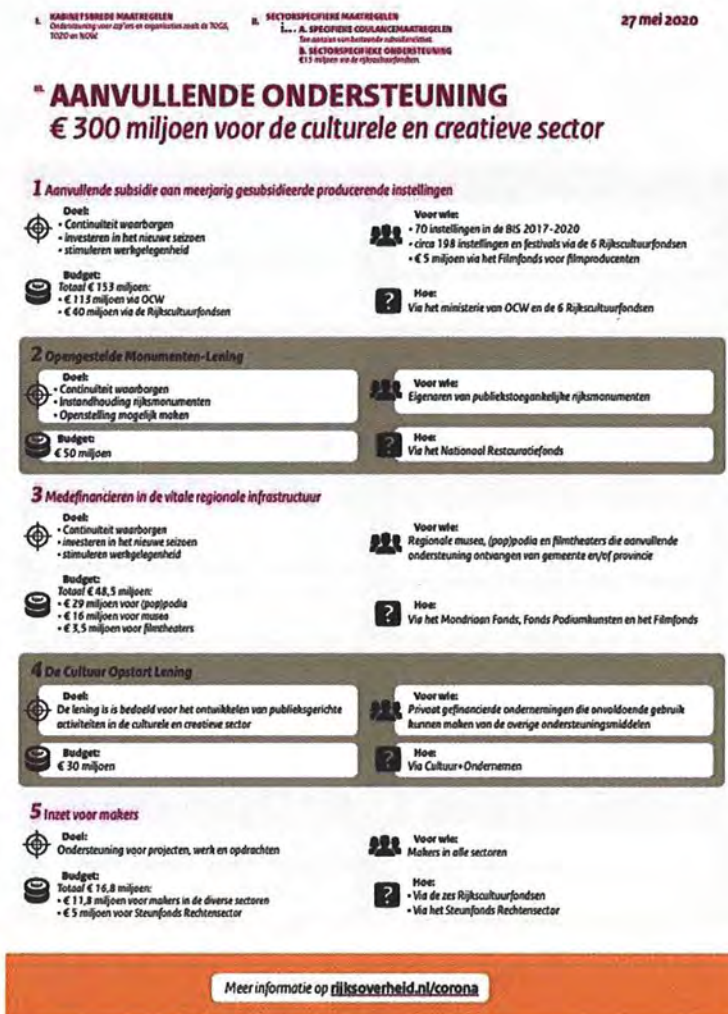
I. KABINETSBREDE MAATREGELEN
Ondersteuning voor zzp'ers en organisaties zoals de TOGS, TOZO en NOW

II. SECTORSPECIFIEKE MAATREGELEN
A. SPECIFIEKE COULANCEMAATREGELEN
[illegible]
B. SECTORSPECIFIEKE ONDERSTEUNING
€15 miljoen via de rijkscultuurfondsen

27 mei 2020

III. AANVULLENDE ONDERSTEUNING
€ 300 miljoen voor de culturele en creatieve sector

1 Aanvullende subsidie aan meerjarig gesubsidieerde producerende instellingen

Doel:
• Continuïteit waarborgen
• investeren in het nieuwe seizoen
• stimuleren werkgelegenheid

Voor wie:
• 70 instellingen in de BIS 2017-2020
• circa 198 instellingen en festivals via de 6 Rijkscultuurfondsen
• € 5 miljoen via het Filmfonds voor filmproducenten

Budget:
Totaal € 153 miljoen:
• € 113 miljoen via OCW
• € 40 miljoen via de Rijkscultuurfondsen

Hoe:
Via het ministerie van OCW en de 6 Rijkscultuurfondsen

2 Opengestelde Monumenten-Lening

Doel:
• Continuïteit waarborgen
• Instandhouding rijksmonumenten
• Openstelling mogelijk maken

Voor wie:
Eigenaren van publiekstoegankelijke rijksmonumenten

Budget:
€ 50 miljoen

Hoe:
Via het Nationaal Restauratiefonds

3 Medefinancieren in de vitale regionale infrastructuur

Doel:
• Continuïteit waarborgen
• investeren in het nieuwe seizoen
• stimuleren werkgelegenheid

Voor wie:
Regionale musea, (pop)podia en filmtheaters die aanvullende ondersteuning ontvangen van gemeente en/of provincie

Budget:
Totaal € 48,5 miljoen:
• € 29 miljoen voor (pop)podia
• € 16 miljoen voor musea
• € 3,5 miljoen voor filmtheaters

Hoe:
Via het Mondriaan Fonds, Fonds Podiumkunsten en het Filmfonds

4 De Cultuur Opstart Lening

Doel:
De lening is is bedoeld voor het ontwikkelen van publieksgerichte activiteiten in de culturele en creatieve sector

Voor wie:
Privaat gefinancierde ondernemingen die onvoldoende gebruik kunnen maken van de overige ondersteuningsmiddelen

Budget:
€ 30 miljoen

Hoe:
Via Cultuur+Ondernemen

5 Inzet voor makers

Doel:
Ondersteuning voor projecten, werk en opdrachten

Voor wie:
Makers in alle sectoren

Budget:
Totaal € 16,8 miljoen:
• € 11,8 miljoen voor makers in de diverse sectoren
• € 5 miljoen voor Steunfonds Rechtensector

Hoe:
• Via de zes Rijkscultuurfondsen
• Via het Steunfonds Rechtensector

Meer informatie op rijksoverheid.nl/corona